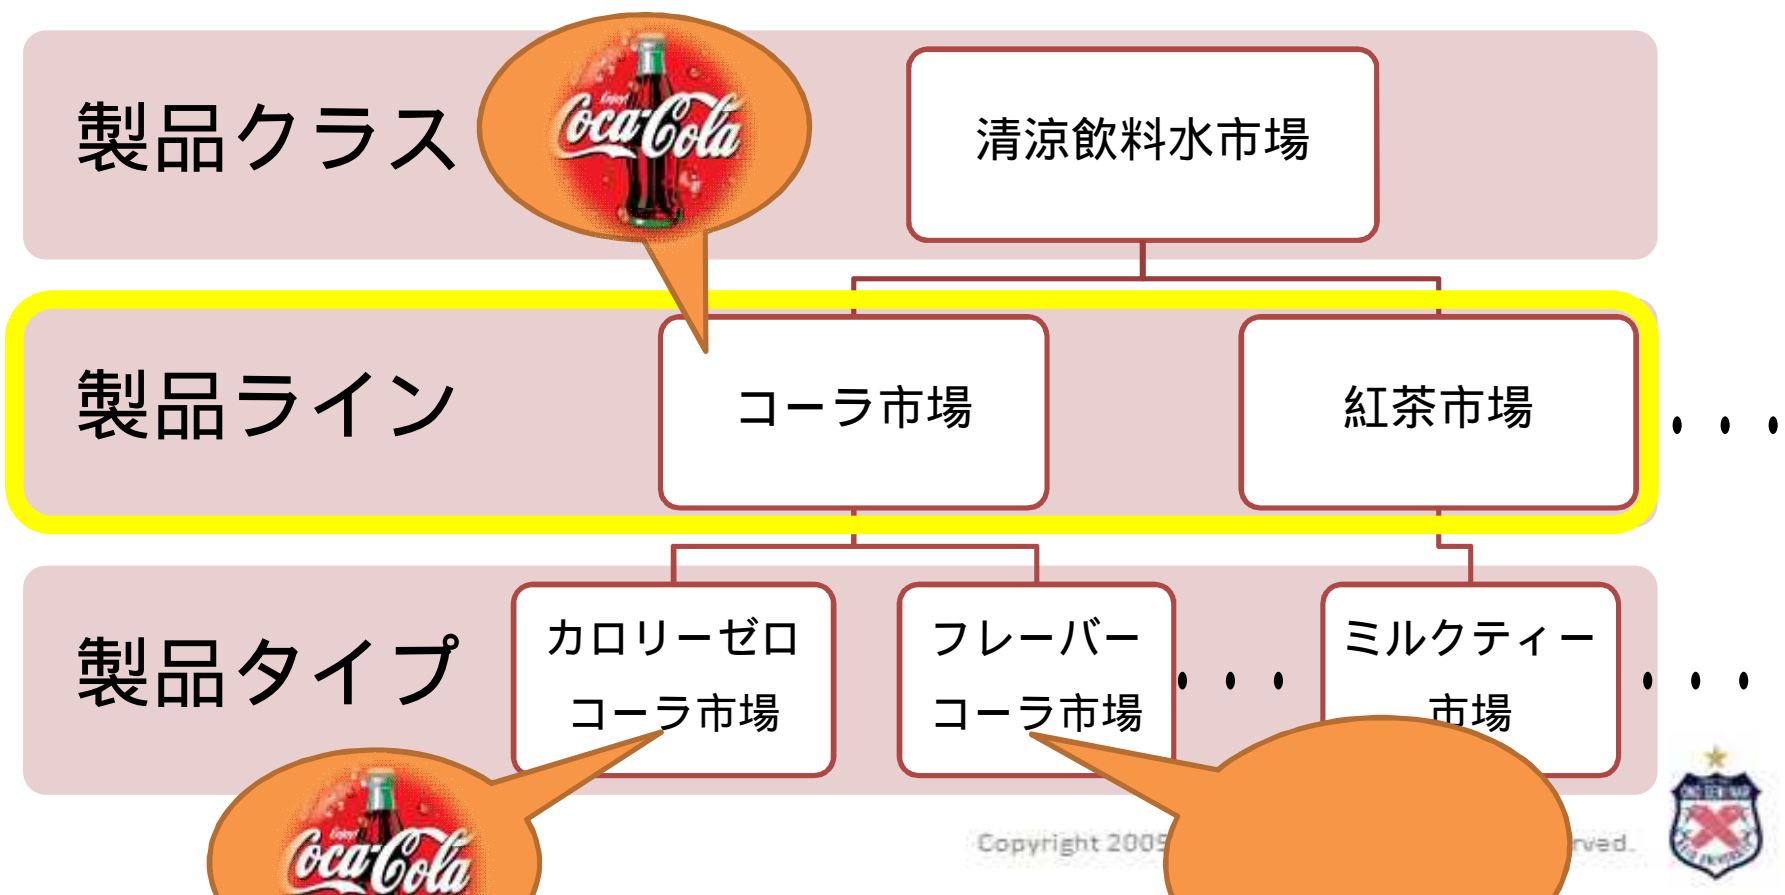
製品クラス

Enjoy Coca-Cola

清涼飲料水市場

製品ライン

コーラ市場

紅茶市場

・・・

製品タイプ

カロリーゼロ
コーラ市場

フレーバー
コーラ市場

・・・

ミルクティー
市場

・・・

Enjoy Coca-Cola

Copyright 2005 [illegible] rved.